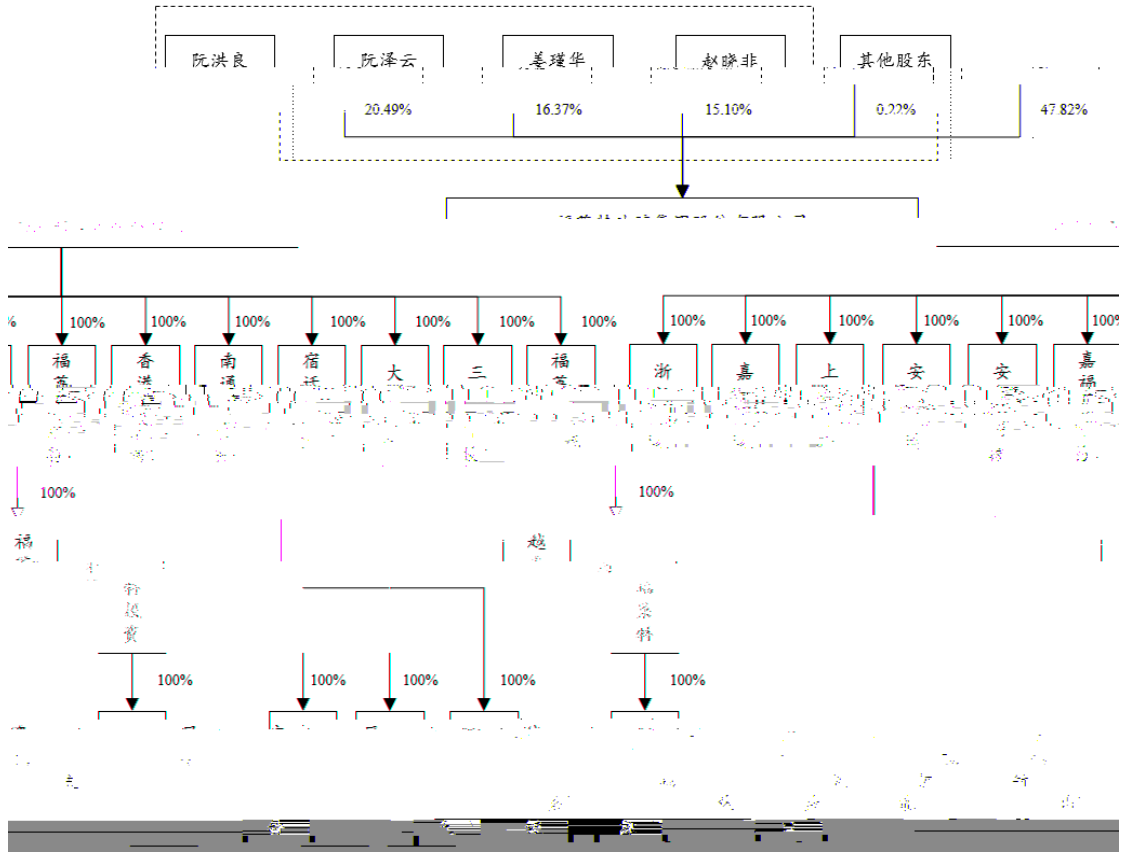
阮洪良

阮泽云

姜瑾华

赵晓非

其他股东

20.49%

16.37%

15.10%

0.22%

47.82%

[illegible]

%

100%

100%

100%

100%

100%

100%

100%

100%

100%

100%

100%

100%

100%

福

香

南

宿

大

三

福

浙

嘉

上

安

安

嘉

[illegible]

100%

100%

福

越

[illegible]

100%

100%

100%

100%

100%

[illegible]